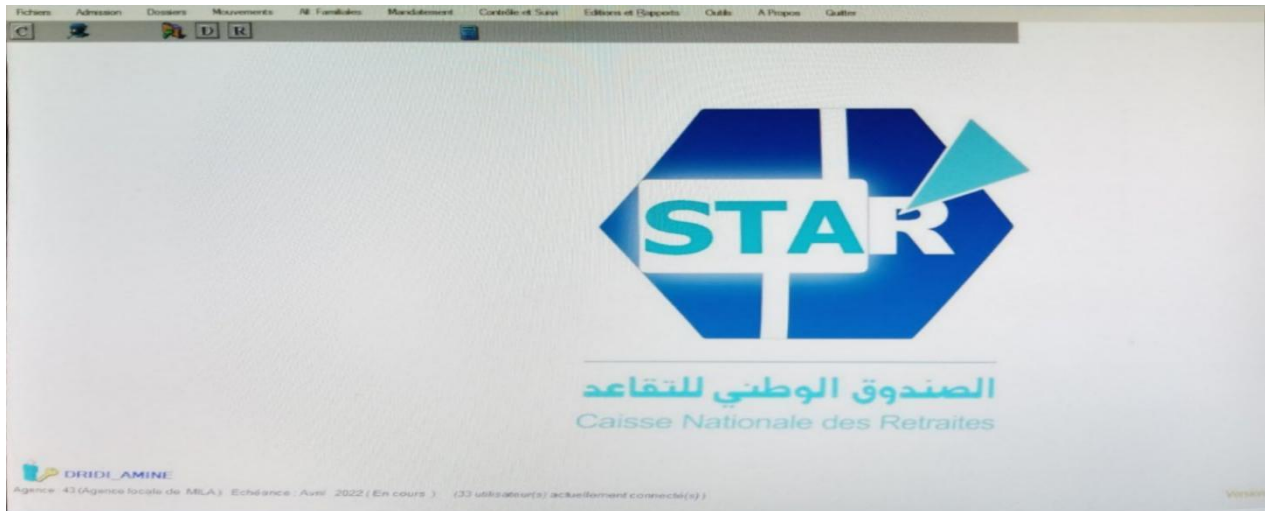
Fichiers Admission Dossiers Mouvements All. Familiales Mandatement Contrôle et Suivi Editions et Rapports Outils A Propos Quitter

C D R

STAR

الصندوق الوطني للتقاعد
Caisse Nationale des Retraites

DRIDI_AMINE

Agence : 43 (Agence locale de MILA) Echéance : Avril 2022 ( En cours ) (33 utilisateur(s) actuellement connecté(s))

Version